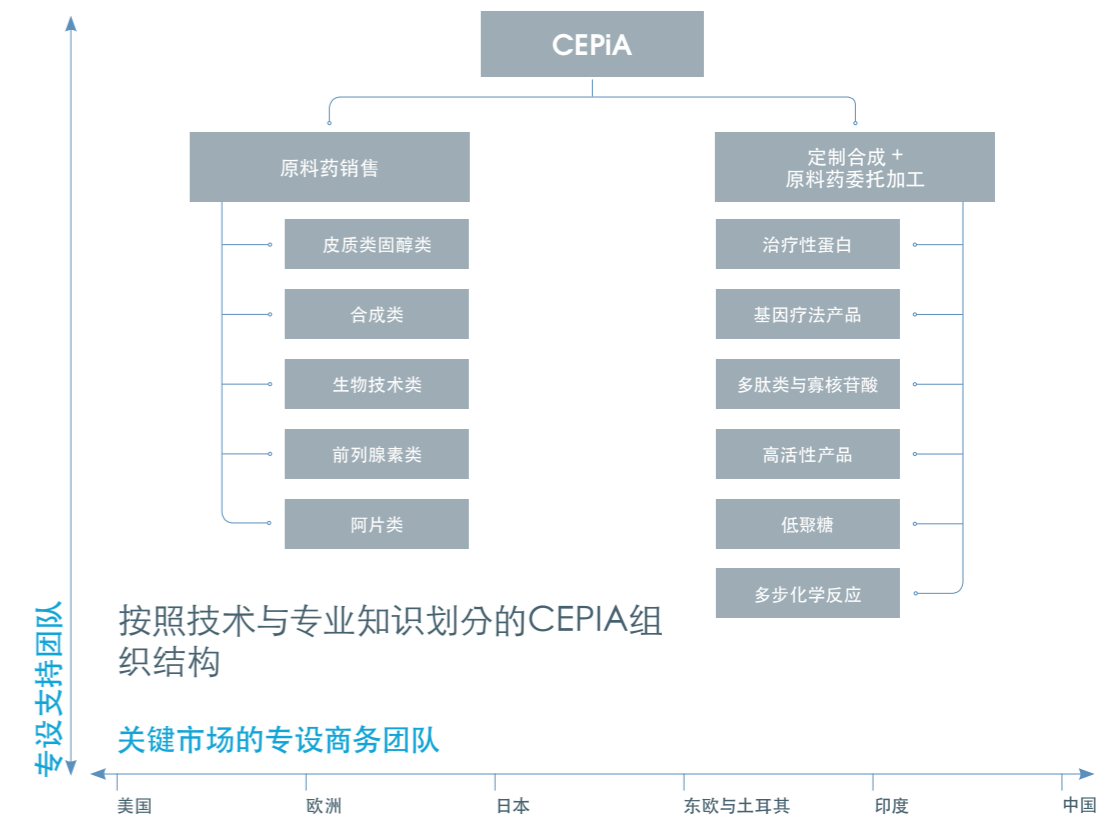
CEPiA

原料药销售

皮质类固醇类

合成类

生物技术类

前列腺素类

阿片类

定制合成 +
原料药委托加工

治疗性蛋白

基因疗法产品

多肽类与寡核苷酸

高活性产品

低聚糖

多步化学反应

按照技术与专业知识划分的CEPIA组织结构

专设支持团队

关键市场的专设商务团队

美国

欧洲

日本

东欧与土耳其

印度

中国